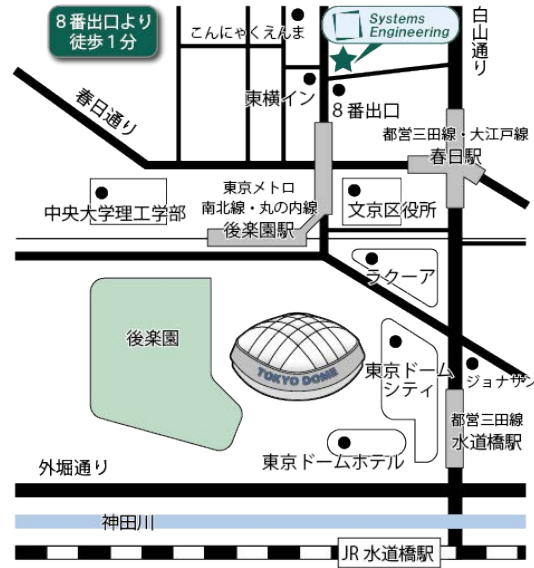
8番出口より
徒歩1分

こんにゃくえんま

Systems Engineering

白山通り

春日通り

東横イン

8番出口

都営三田線・大江戸線
春日駅

東京メトロ
南北線・丸の内線
後楽園駅

中央大学理工学部

文京区役所

ラクーア

後楽園

TOKYO DOME

東京ドームシティ

ジョナサン

都営三田線
水道橋駅

東京ドームホテル

外堀通り

神田川

JR 水道橋駅